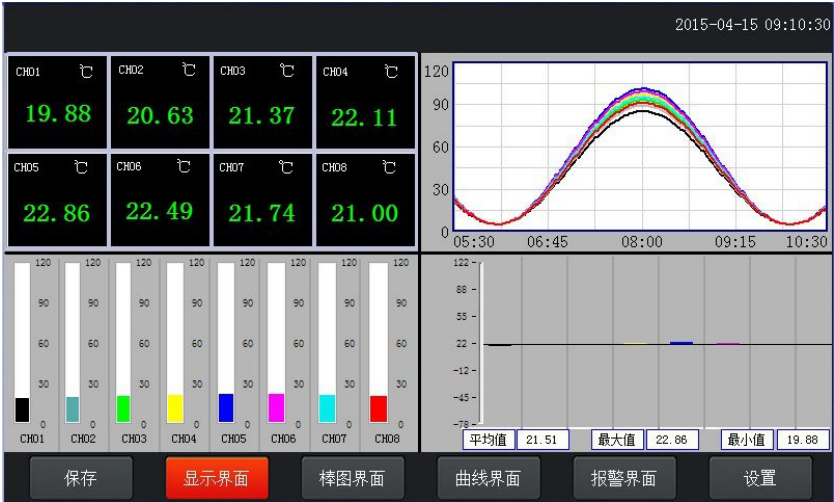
2015-04-15 09:10:30

CH01 ℃ 19.88
CH02 ℃ 20.63
CH03 ℃ 21.37
CH04 ℃ 22.11
CH05 ℃ 22.86
CH06 ℃ 22.49
CH07 ℃ 21.74
CH08 ℃ 21.00

120
90
60
30
0
05:30 06:45 08:00 09:15 10:30

120 90 60 30 0 CH01
120 90 60 30 0 CH02
120 90 60 30 0 CH03
120 90 60 30 0 CH04
120 90 60 30 0 CH05
120 90 60 30 0 CH06
120 90 60 30 0 CH07
120 90 60 30 0 CH08

122
88
55
22
-12
-45
-78

平均值 21.51 最大值 22.86 最小值 19.88

保存 显示界面 棒图界面 曲线界面 报警界面 设置